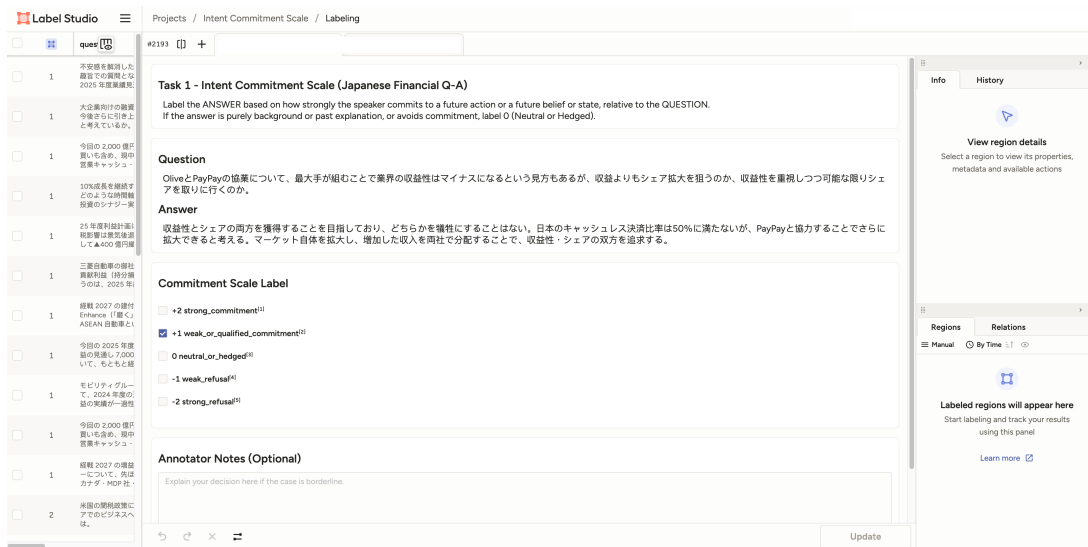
Label Studio

Projects / Intent Commitment Scale / Labeling

ques

#2193

| | | ques |
|---|---|---|
| | 1 | 不安感を解消した 趣旨での質問とな 2025 年度業績見 |
| | 1 | 大企業向けの融資 今後さらに引き上 と考えているか。 |
| | 1 | 今回の 2,000 億円 買いも含め、現中 営業キャッシュ・ |
| | 1 | 10%成長を継続す どのような時間軸 投資のシナジー実 |
| | 1 | 25 年度利益計画に 税影響は意気楽観 して▲400 億円損 |
| | 1 | 三菱自動車の撤社 貢献利益（持分損 うのは、2025 年 |
| | 1 | 経戦 2027 の建付 Enhance（「磨く」 ASEAN 自動車と |
| | 1 | 今回の 2025 年度 益の見通し 7,000 いて、もともと経 |
| | 1 | モビリティグルー て、2024 年度の 益の実績が一過性 |
| | 1 | 今回の 2,000 億円 買いも含め、現中 営業キャッシュ・ |
| | 1 | 経戦 2027 の増益 ーについて、気ほ カナダ・MDP 社・ |
| | 2 | 米国の関税政策に アでのビジネスへ は。 |

Task 1 - Intent Commitment Scale (Japanese Financial Q-A)

Label the ANSWER based on how strongly the speaker commits to a future action or a future belief or state, relative to the QUESTION.
If the answer is purely background or past explanation, or avoids commitment, label 0 (Neutral or Hedged).

Question

OliveとPayPayの協業について、最大手が組むことで業界の収益性はマイナスになるという見方もあるが、収益よりもシェア拡大を狙うのか、収益性を重視しつつ可能な限りシェアを取りに行くのか。

Answer

収益性とシェアの両方を獲得することを目指しており、どちらかを犠牲にすることはない。日本のキャッシュレス決済比率は50%に満たないが、PayPayと協力することでさらに拡大できると考える。マーケット自体を拡大し、増加した収入を両社で分配することで、収益性・シェアの双方を追求する。

Commitment Scale Label

+2 strong_commitment[1]

+1 weak_or_qualified_commitment[2]

0 neutral_or_hedged[3]

-1 weak_refusal[4]

-2 strong_refusal[5]

Annotator Notes (Optional)

Explain your decision here if the case is borderline.

Update

Info History

View region details

Select a region to view its properties, metadata and available actions

Regions Relations

Manual By Time

Labeled regions will appear here

Start labeling and track your results using this panel

Learn more